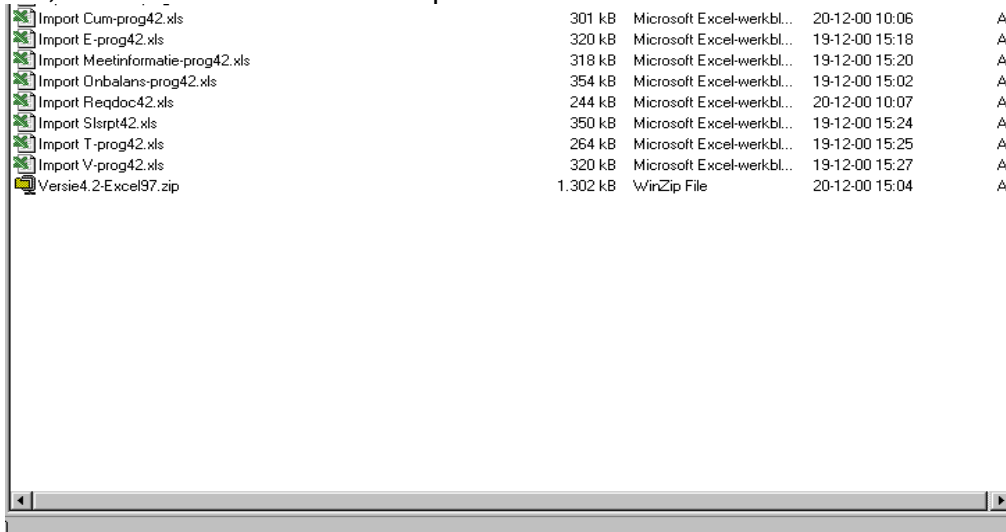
| | | | | |
|---|---|---|---|---|
| Import Cum-prog42.xls | 301 kB | Microsoft Excel-werkbl... | 20-12-00 10:06 | A |
| Import E-prog42.xls | 320 kB | Microsoft Excel-werkbl... | 19-12-00 15:18 | A |
| Import Meetinformatie-prog42.xls | 318 kB | Microsoft Excel-werkbl... | 19-12-00 15:20 | A |
| Import Onbalans-prog42.xls | 354 kB | Microsoft Excel-werkbl... | 19-12-00 15:02 | A |
| Import Reqdoc42.xls | 244 kB | Microsoft Excel-werkbl... | 20-12-00 10:07 | A |
| Import Slsrpt42.xls | 350 kB | Microsoft Excel-werkbl... | 19-12-00 15:24 | A |
| Import T-prog42.xls | 264 kB | Microsoft Excel-werkbl... | 19-12-00 15:25 | A |
| Import V-prog42.xls | 320 kB | Microsoft Excel-werkbl... | 19-12-00 15:27 | A |
| Versie4.2-Excel97.zip | 1.302 kB | WinZip File | 20-12-00 15:04 | A |